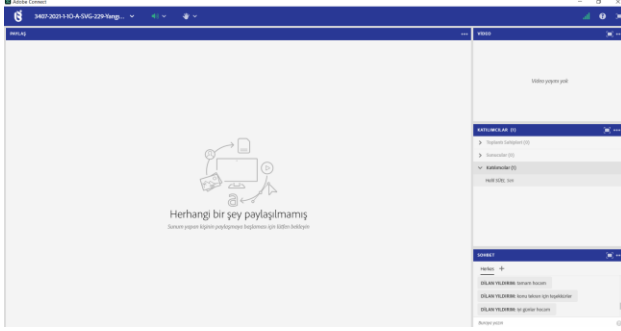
Adobe Connect

3407-2025-1-IO-A-SVG-229-Yangı...

PAYLAŞ

Herhangi bir şey paylaşılmamış

Sunum yapan kişinin paylaşmaya başlaması için lütfen bekleyin

VİDEO

Video yayını yok

KATILIMCILAR (1)

Toplantı Sahipleri (1)

Sunucular (0)

Katılımcılar (1)

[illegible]

SOHBET

Herkes

DİLAN YILDIRIM: tamam hocam

DİLAN YILDIRIM: konu tekrarı için teşekkürler

DİLAN YILDIRIM: iyi günler hocam

Mesajı yazın